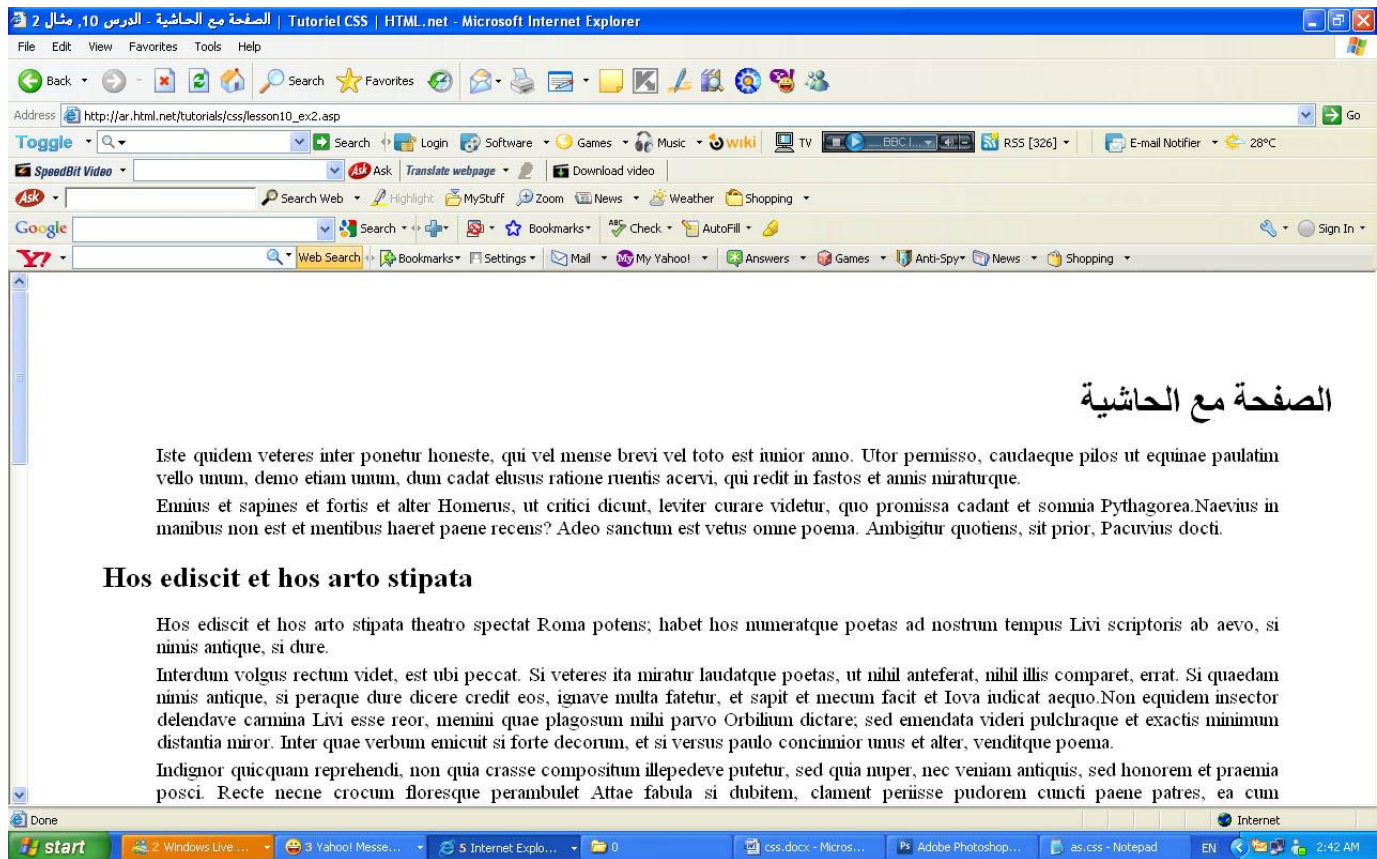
الصفحة مع الحاشية - الدرس 10, مثال 2 | Tutoriel CSS | HTML.net - Microsoft Internet Explorer

File Edit View Favorites Tools Help

Back Search Favorites

Address http://ar.html.net/tutorials/css/lesson10_ex2.asp Go

Toggle Search Login Software Games Music wiki TV BBC I... RSS [326] E-mail Notifier 28°C

SpeedBit Video Ask Translate webpage Download video

Search Web Highlight MyStuff Zoom News Weather Shopping

Google Search Bookmarks Check AutoFill Sign In

Web Search Bookmarks Settings Mail My Yahoo! Answers Games Anti-Spy News Shopping

الصفحة مع الحاشية

Iste quidem veteres inter ponetur honeste, qui vel mense brevi vel toto est iunior anno. Utor permisso, caudaeque pilos ut equinae paulatim vello unum, demo etiam unum, dum cadat elusus ratione ruentis acervi, qui redit in fastos et annis miraturque.

Ennius et sapines et fortis et alter Homerus, ut critici dicunt, leviter curare videtur, quo promissa cadant et somnia Pythagorea.Naevius in manibus non est et mentibus haeret paene recens? Adeo sanctum est vetus omne poema. Ambigitur quotiens, sit prior, Pacuvius docti.

Hos ediscit et hos arto stipata

Hos ediscit et hos arto stipata theatro spectat Roma potens; habet hos numeratque poetas ad nostrum tempus Livi scriptoris ab aevo, si nimis antique, si dure.

Interdum volgus rectum videt, est ubi peccat. Si veteres ita miratur laudatque poetas, ut nihil anteferat, nihil illis comparet, errat. Si quaedam nimis antique, si peraque dure dicere credit eos, ignave multa fatetur, et sapit et mecum facit et Iova iudicat aequo.Non equidem insector delendave carmina Livi esse reor, memini quae plagosum mihi parvo Orbilium dictare; sed emendata videri pulchraque et exactis minimum distantia miror. Inter quae verbum emicuit si forte decorum, et si versus paulo concinnior unus et alter, venditque poema.

Indignor quicquam reprehendi, non quia crasse compositum illepedeve putetur, sed quia nuper, nec veniam antiquis, sed honorem et praemia posci. Recte necne crocum floresque perambulet Attae fabula si dubitem, clament periisse pudorem cuncti paene patres, ea cum

Done Internet

start 2 Windows Live ... 3 Yahoo! Messe... 5 Internet Explo... 0 css.docx - Micros... Adobe Photoshop... as.css - Notepad EN 2:42 AM